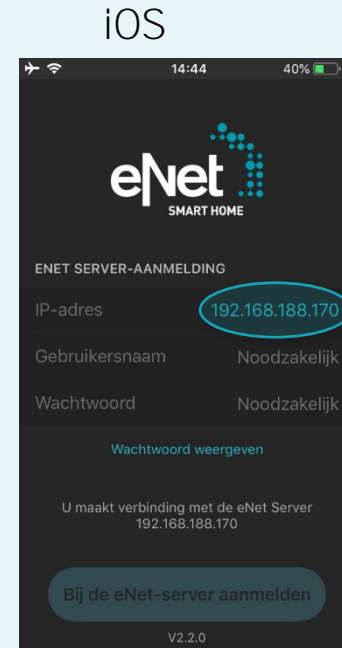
iOS

14:44

40%

eNet

SMART HOME

ENET SERVER-AANMELDING

IP-adres 192.168.188.170

Gebruikersnaam Noodzakelijk

Wachtwoord Noodzakelijk

Wachtwoord weergeven

U maakt verbinding met de eNet Server 192.168.188.170

Bij de eNet-server aanmelden

V2.2.0